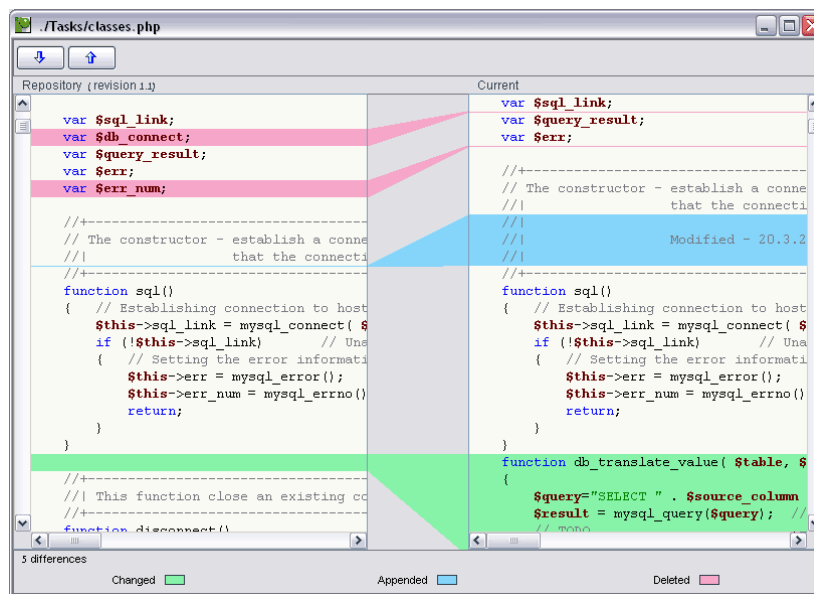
./Tasks/classes.php

Repository ( revision 1.1)

var $sql_link;
var $db_connect;
var $query_result;
var $err;
var $err_num;

//+------------------------------------------
// The constructor - establish a conne
//|                    that the connecti
//+------------------------------------------
function sql()
{   // Establishing connection to host
    $this->sql_link = mysql_connect( $
    if (!$this->sql_link)        // Una
    {   // Setting the error informati
        $this->err = mysql_error();
        $this->err_num = mysql_errno()
        return;
    }
}

//+------------------------------------------
//| This function close an existing co
//+------------------------------------------
function disconnect()

Current

var $sql_link;
var $query_result;
var $err;

//+------------------------------------------
// The constructor - establish a conne
//|                    that the connecti
//|
//|                    Modified - 20.3.2
//|
//+------------------------------------------
function sql()
{   // Establishing connection to host
    $this->sql_link = mysql_connect( $
    if (!$this->sql_link)        // Una
    {   // Setting the error informati
        $this->err = mysql_error();
        $this->err_num = mysql_errno()
        return;
    }
}
function db_translate_value( $table, $
{
    $query="SELECT " . $source_column
    $result = mysql_query($query);  //
    // TODO

5 differences

Changed
Appended
Deleted